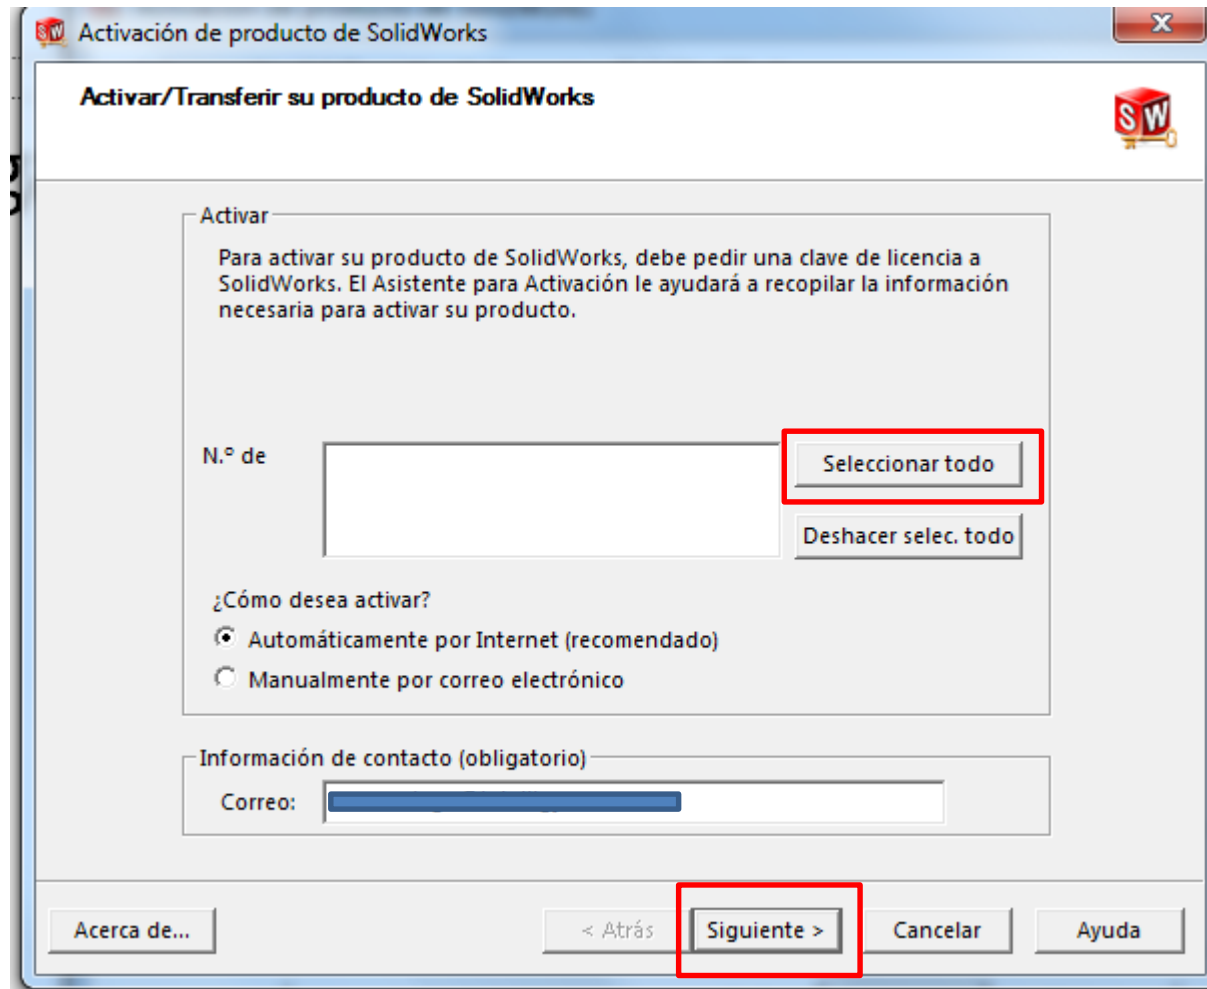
Activación de producto de SolidWorks

Activar/Transferir su producto de SolidWorks

SW

Activar

Para activar su producto de SolidWorks, debe pedir una clave de licencia a SolidWorks. El Asistente para Activación le ayudará a recopilar la información necesaria para activar su producto.

N.º de

Seleccionar todo

Deshacer selec. todo

¿Cómo desea activar?

Automáticamente por Internet (recomendado)

Manualmente por correo electrónico

Información de contacto (obligatorio)

Correo:

Acerca de...

< Atrás

Siguiente >

Cancelar

Ayuda